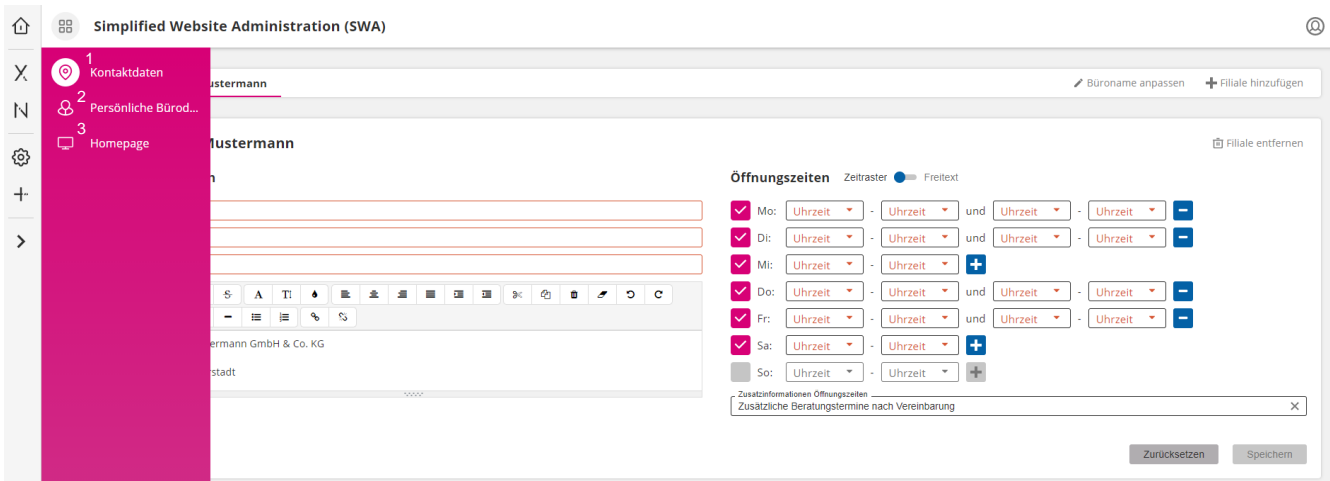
Simplified Website Administration (SWA)

1 Kontaktdaten
2 Persönliche Bürod...
3 Homepage

ustermann

Büroname anpassen
Filiale hinzufügen

Mustermann

Filiale entfernen

n

ermann GmbH & Co. KG

stadt

Öffnungszeiten Zeitraster Freitext

| | | | | | | | | |
|---|---|---|---|---|---|---|---|---|
| Mo: | Uhrzeit | - | Uhrzeit | und | Uhrzeit | - | Uhrzeit | − |
| Di: | Uhrzeit | - | Uhrzeit | und | Uhrzeit | - | Uhrzeit | − |
| Mi: | Uhrzeit | - | Uhrzeit | + | | | | |
| Do: | Uhrzeit | - | Uhrzeit | und | Uhrzeit | - | Uhrzeit | − |
| Fr: | Uhrzeit | - | Uhrzeit | und | Uhrzeit | - | Uhrzeit | − |
| Sa: | Uhrzeit | - | Uhrzeit | + | | | | |
| So: | Uhrzeit | - | Uhrzeit | + | | | | |

Zusatzinformationen Öffnungszeiten
Zusätzliche Beratungstermine nach Vereinbarung

Zurücksetzen
Speichern